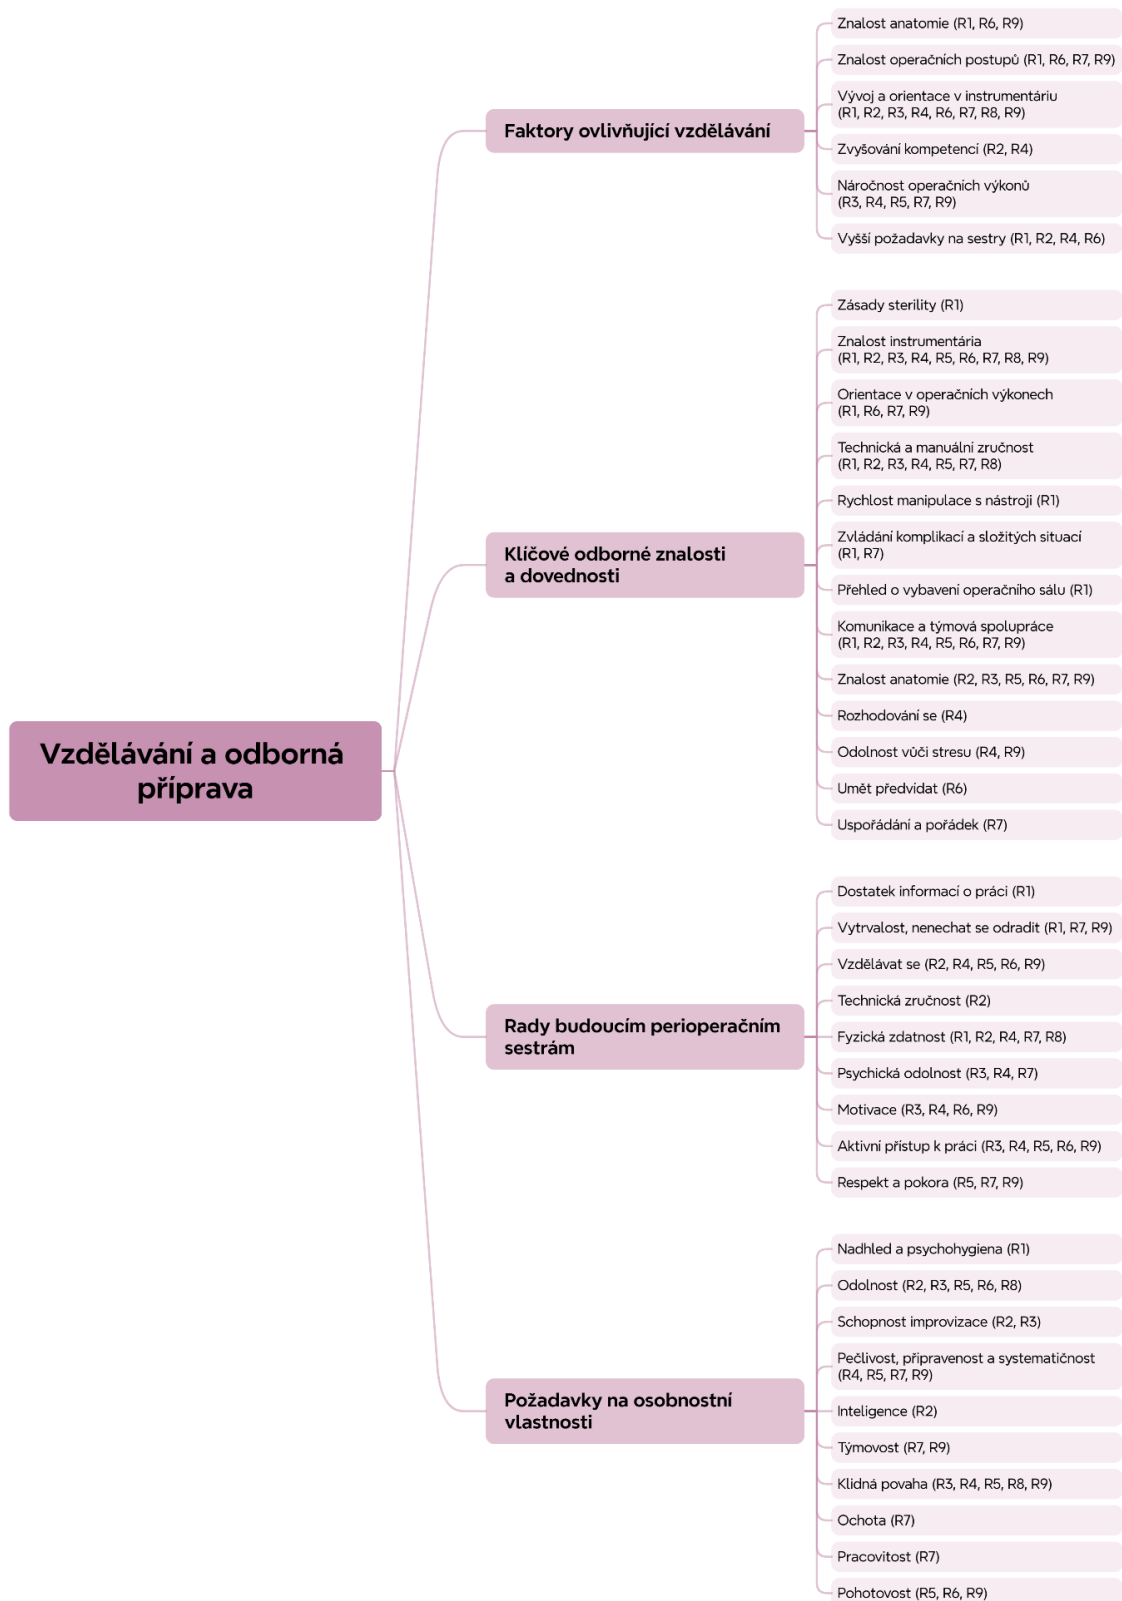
Vzdělávání a odborná příprava

Faktory ovlivňující vzdělávání

Znalost anatomie (R1, R6, R9)

Znalost operačních postupů (R1, R6, R7, R9)

Vývoj a orientace v instrumentáriu (R1, R2, R3, R4, R6, R7, R8, R9)

Zvyšování kompetencí (R2, R4)

Náročnost operačních výkonů (R3, R4, R5, R7, R9)

Vyšší požadavky na sestry (R1, R2, R4, R6)

Klíčové odborné znalosti a dovednosti

Zásady sterility (R1)

Znalost instrumentária (R1, R2, R3, R4, R5, R6, R7, R8, R9)

Orientace v operačních výkonech (R1, R6, R7, R9)

Technická a manuální zručnost (R1, R2, R3, R4, R5, R7, R8)

Rychlost manipulace s nástroji (R1)

Zvládání komplikací a složitých situací (R1, R7)

Přehled o vybavení operačního sálu (R1)

Komunikace a týmová spolupráce (R1, R2, R3, R4, R5, R6, R7, R9)

Znalost anatomie (R2, R3, R5, R6, R7, R9)

Rozhodování se (R4)

Odolnost vůči stresu (R4, R9)

Umět předvídat (R6)

Uspořádání a pořádek (R7)

Rady budoucím perioperačním sestrám

Dostatek informací o práci (R1)

Vytrvalost, nenechat se odradit (R1, R7, R9)

Vzdělávat se (R2, R4, R5, R6, R9)

Technická zručnost (R2)

Fyzická zdatnost (R1, R2, R4, R7, R8)

Psychická odolnost (R3, R4, R7)

Motivace (R3, R4, R6, R9)

Aktivní přístup k práci (R3, R4, R5, R6, R9)

Respekt a pokora (R5, R7, R9)

Požadavky na osobnostní vlastnosti

Nadhled a psychohygiena (R1)

Odolnost (R2, R3, R5, R6, R8)

Schopnost improvizace (R2, R3)

Pečlivost, připravenost a systematičnost (R4, R5, R7, R9)

Inteligence (R2)

Týmovost (R7, R9)

Klidná povaha (R3, R4, R5, R8, R9)

Ochota (R7)

Pracovitost (R7)

Pohotovost (R5, R6, R9)